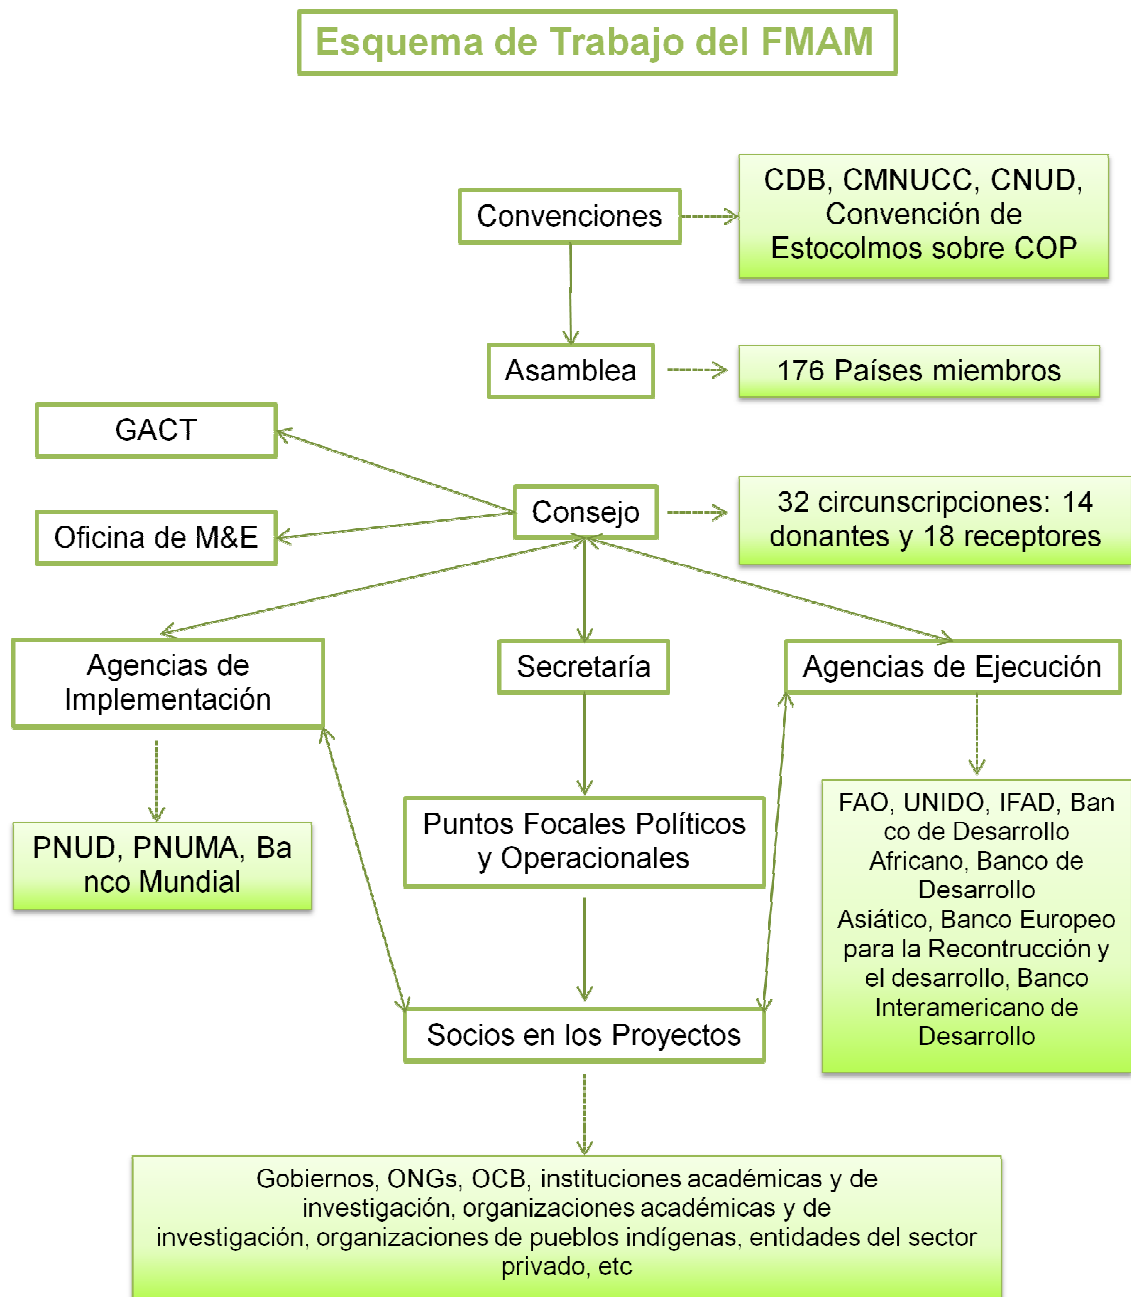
Esquema de Trabajo del FMAM

Convenciones

CDB, CMNUCC, CNUD, Convención de Estocolmos sobre COP

Asamblea

176 Países miembros

GACT

Consejo

32 circunscripciones: 14 donantes y 18 receptores

Oficina de M&E

Agencias de Implementación

Secretaría

Agencias de Ejecución

PNUD, PNUMA, Ba nco Mundial

Puntos Focales Políticos y Operacionales

FAO, UNIDO, IFAD, Ban co de Desarrollo Africano, Banco de Desarrollo Asiático, Banco Europeo para la Recontrucción y el desarrollo, Banco Interamericano de Desarrollo

Socios en los Proyectos

Gobiernos, ONGs, OCB, instituciones académicas y de investigación, organizaciones académicas y de investigación, organizaciones de pueblos indígenas, entidades del sector privado, etc